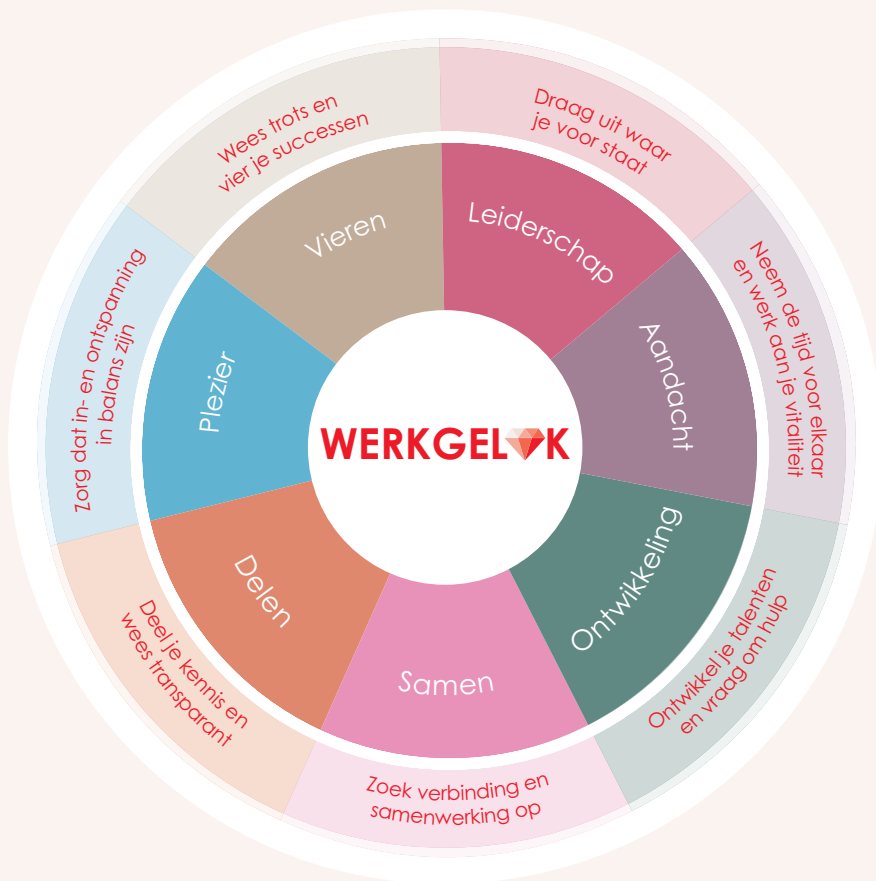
WERKGELUK

Leiderschap

Draag uit waar je voor staat

Aandacht

Neem de tijd voor elkaar en werk aan je vitaliteit

Ontwikkeling

Ontwikkel je talenten en vraag om hulp

Samen

Zoek verbinding en samenwerking op

Delen

Deel je kennis en wees transparant

Plezier

Zorg dat in- en ontspanning in balans zijn

Vieren

Wees trots en vier je successen